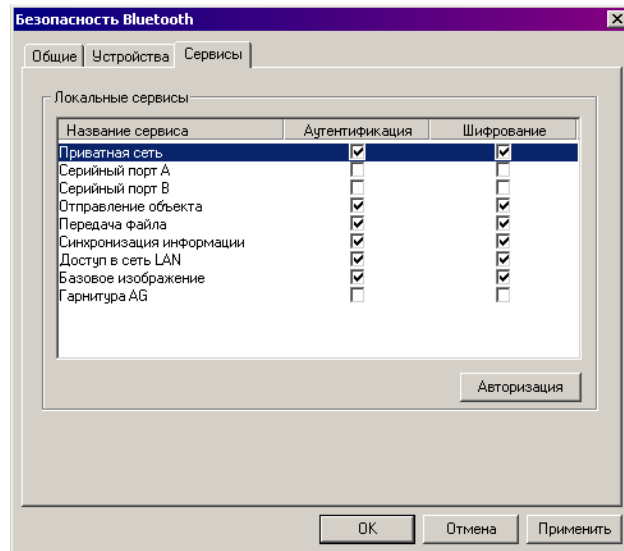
Безопасность Bluetooth

Общие | Устройства | Сервисы

Локальные сервисы

| Название сервиса | Аутентификация | Шифрование |
|---|---|---|
| Приватная сеть | ☑ | ☑ |
| Серийный порт A | ☐ | ☐ |
| Серийный порт B | ☐ | ☐ |
| Отправление объекта | ☑ | ☑ |
| Передача файла | ☑ | ☑ |
| Синхронизация информации | ☑ | ☑ |
| Доступ в сеть LAN | ☑ | ☑ |
| Базовое изображение | ☑ | ☑ |
| Гарнитура AG | ☐ | ☐ |

Авторизация

OK Отмена Применить